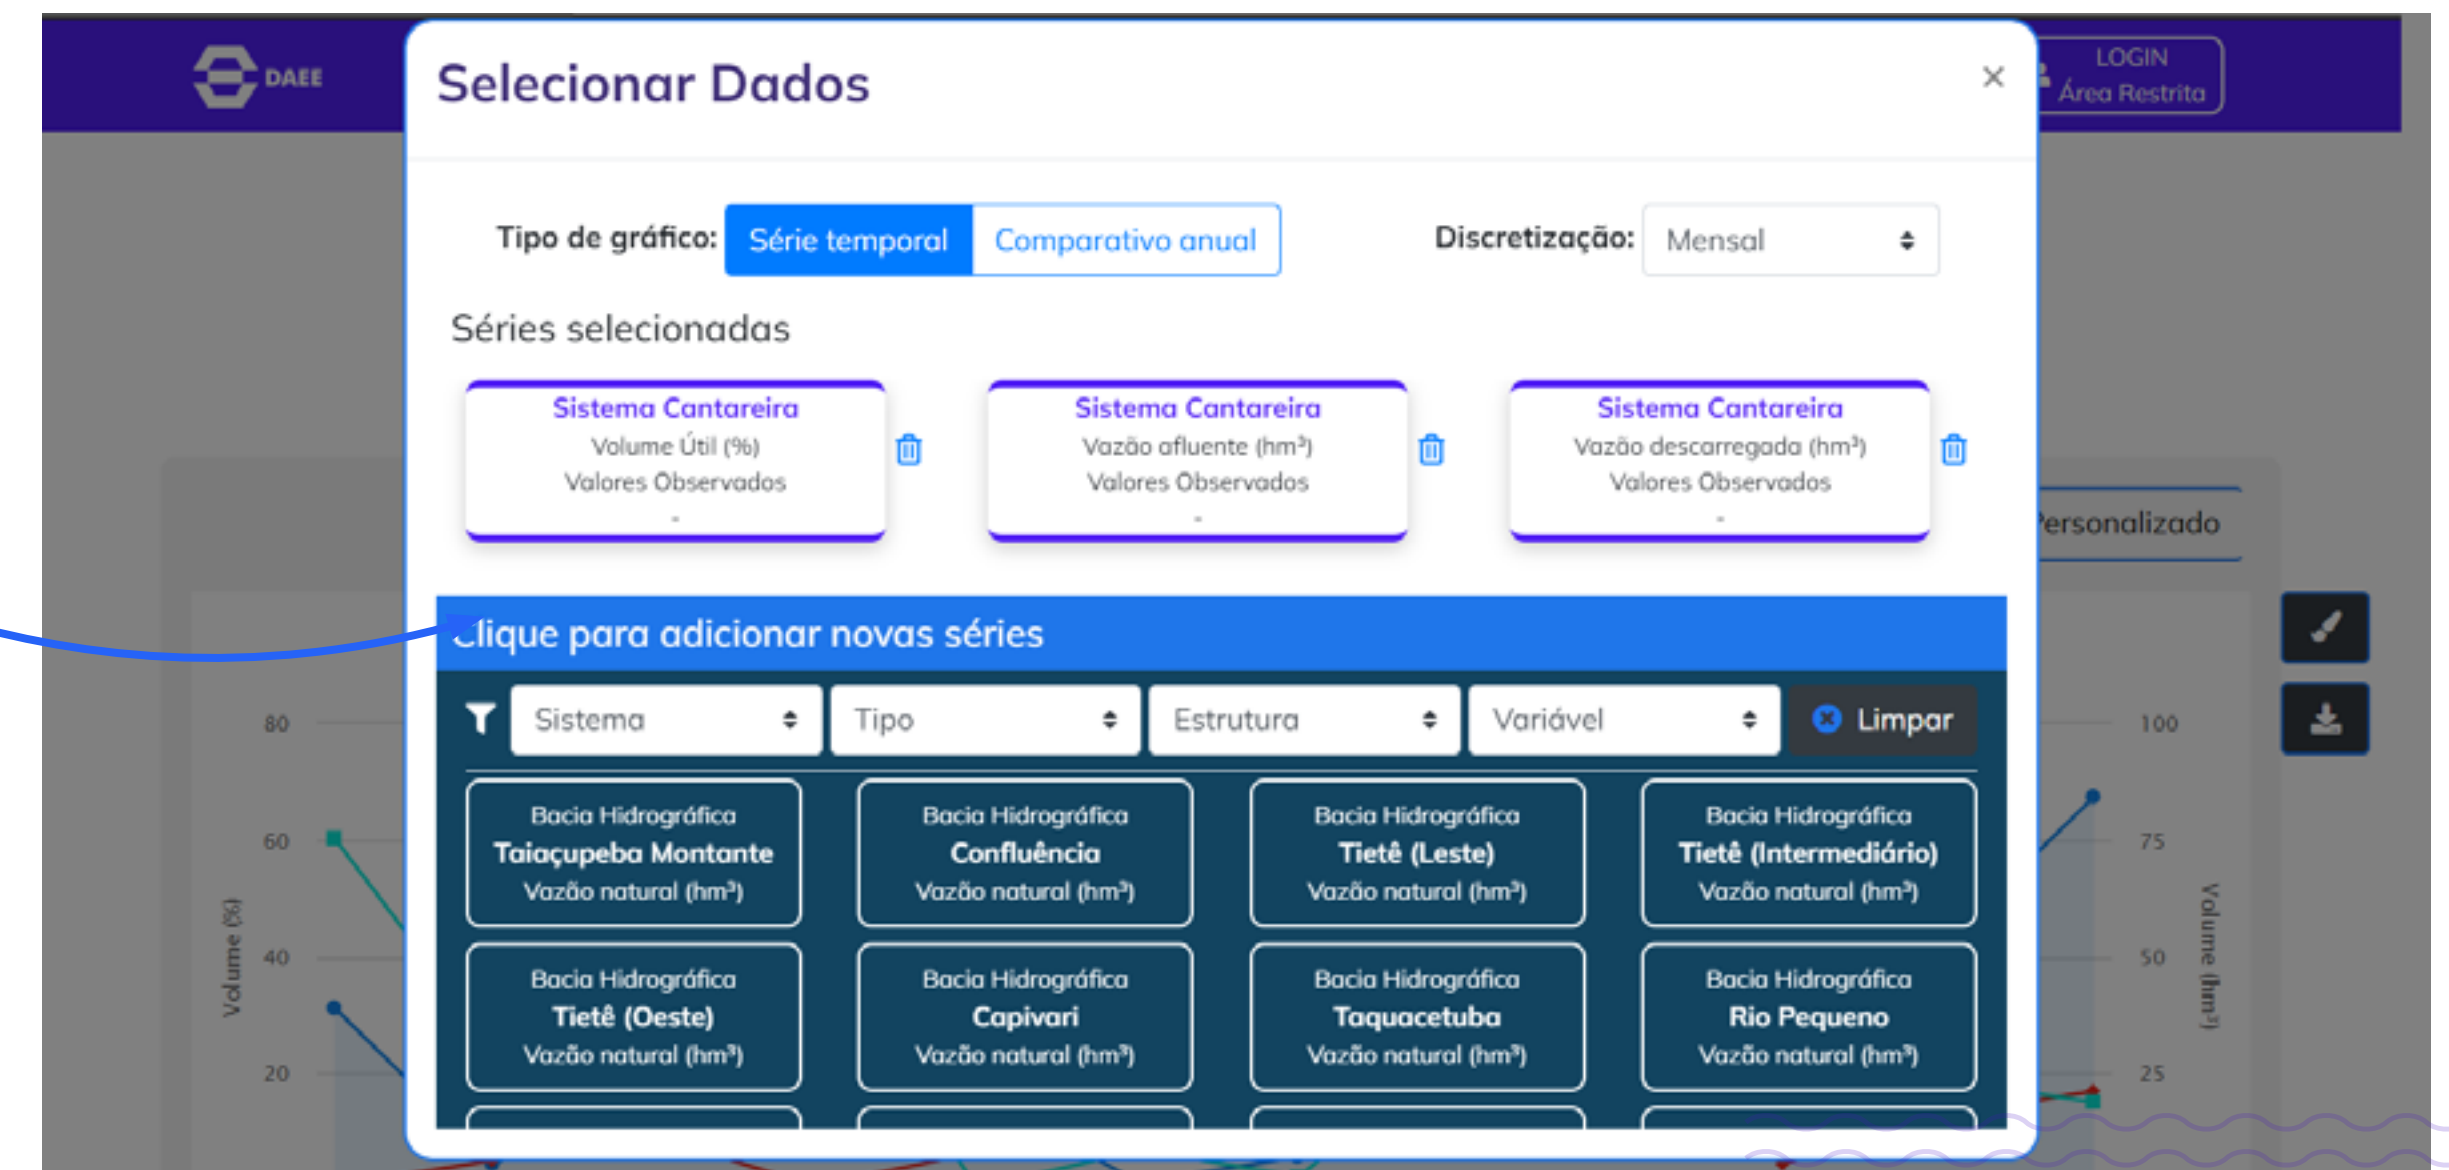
DAEE

LOGIN
Área Restrita

Selecionar Dados

×

Tipo de gráfico: Série temporal Comparativo anual

Discretização: Mensal

Séries selecionadas

Sistema Cantareira
Volume Útil (%)
Valores Observados
-

Sistema Cantareira
Vazão afluente (hm³)
Valores Observados
-

Sistema Cantareira
Vazão descarregada (hm³)
Valores Observados
-

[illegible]ersonalizado

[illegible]lique para adicionar novas séries

Sistema
Tipo
Estrutura
Variável
Limpar

| Bacia Hidrográfica **Taiaçupeba Montante** Vazão natural (hm³) | Bacia Hidrográfica **Confluência** Vazão natural (hm³) | Bacia Hidrográfica **Tietê (Leste)** Vazão natural (hm³) | Bacia Hidrográfica **Tietê (Intermediário)** Vazão natural (hm³) |
|---|---|---|---|
| Bacia Hidrográfica **Tietê (Oeste)** Vazão natural (hm³) | Bacia Hidrográfica **Capivari** Vazão natural (hm³) | Bacia Hidrográfica **Taquacetuba** Vazão natural (hm³) | Bacia Hidrográfica **Rio Pequeno** Vazão natural (hm³) |

80
60
40
20
Volume (%)

100
75
50
25
Volume (hm³)